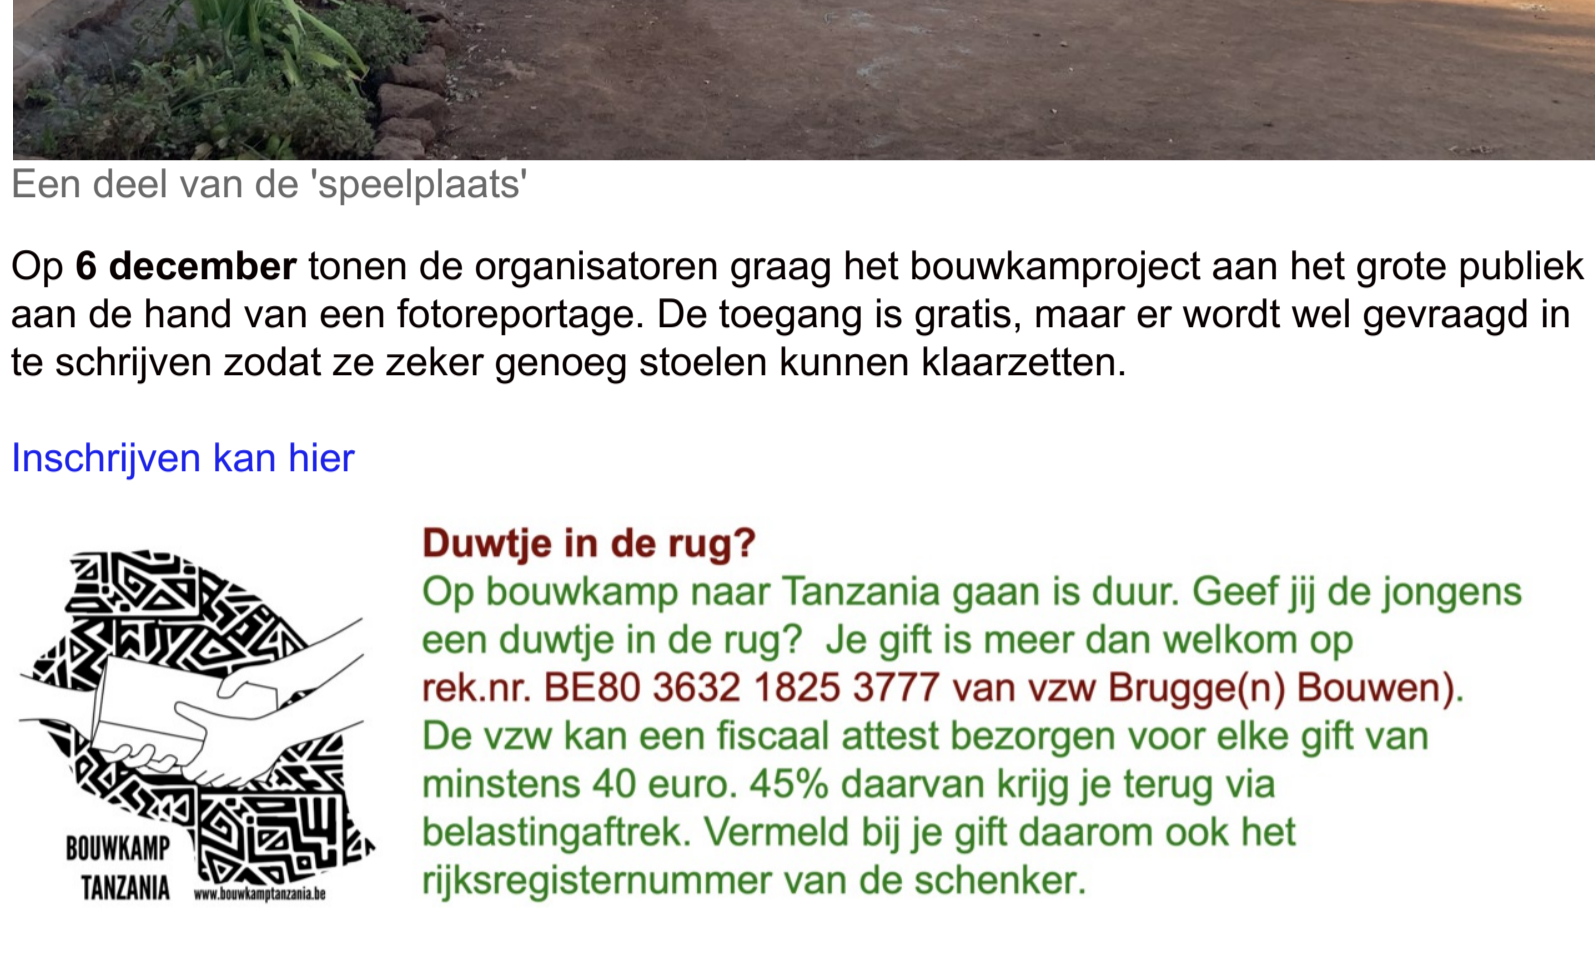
Een deel van de 'speelplaats'

Op **6 december** tonen de organisatoren graag het bouwkampproject aan het grote publiek aan de hand van een fotoreportage. De toegang is gratis, maar er wordt wel gevraagd in te schrijven zodat ze zeker genoeg stoelen kunnen klaarzetten.

Inschrijven kan hier

BOUWKAMP TANZANIA www.bouwkamptanzania.be

**Duwtje in de rug?**
Op bouwkamp naar Tanzania gaan is duur. Geef jij de jongens een duwtje in de rug? Je gift is meer dan welkom op rek.nr. BE80 3632 1825 3777 van vzw Brugge(n) Bouwen). De vzw kan een fiscaal attest bezorgen voor elke gift van minstens 40 euro. 45% daarvan krijg je terug via belastingaftrek. Vermeld bij je gift daarom ook het rijksregisternummer van de schenker.